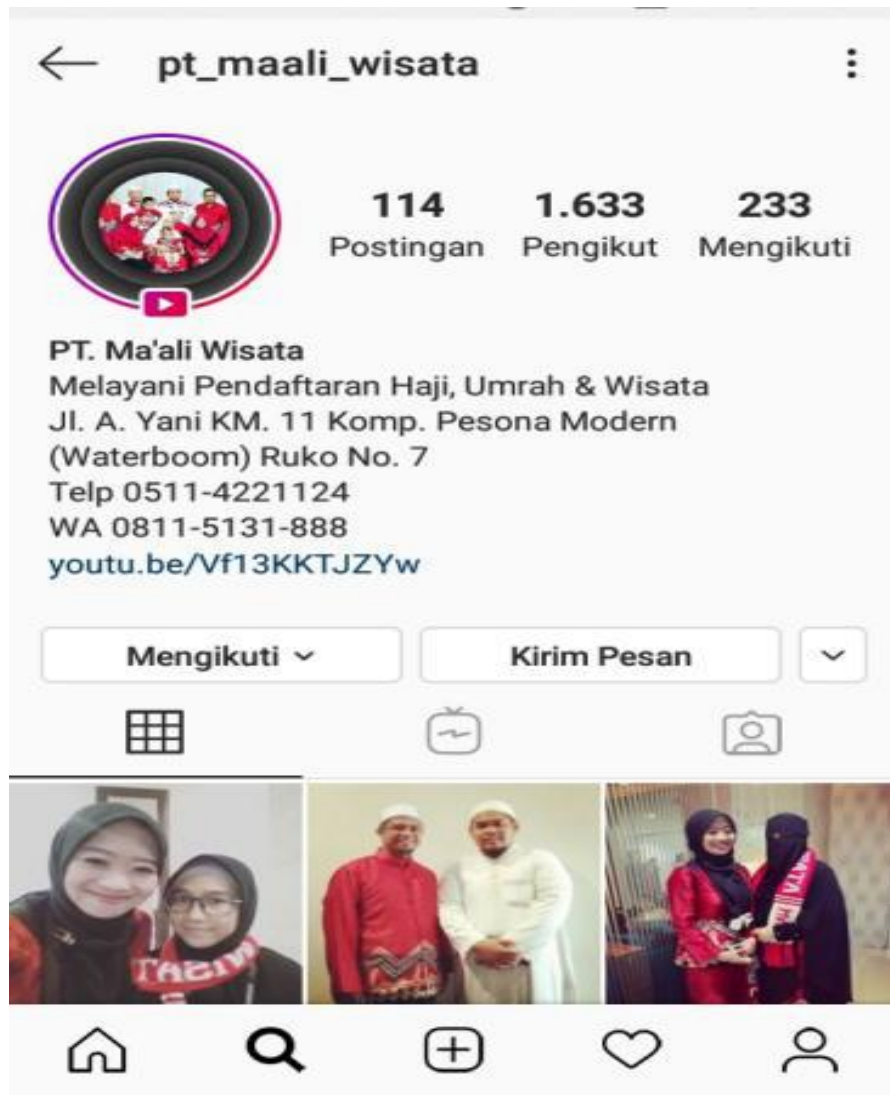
pt_maali_wisata

114 Postingan
1.633 Pengikut
233 Mengikuti

PT. Ma'ali Wisata
Melayani Pendaftaran Haji, Umrah & Wisata
Jl. A. Yani KM. 11 Komp. Pesona Modern (Waterboom) Ruko No. 7
Telp 0511-4221124
WA 0811-5131-888
youtu.be/Vf13KKTJZYw

Mengikuti
Kirim Pesan